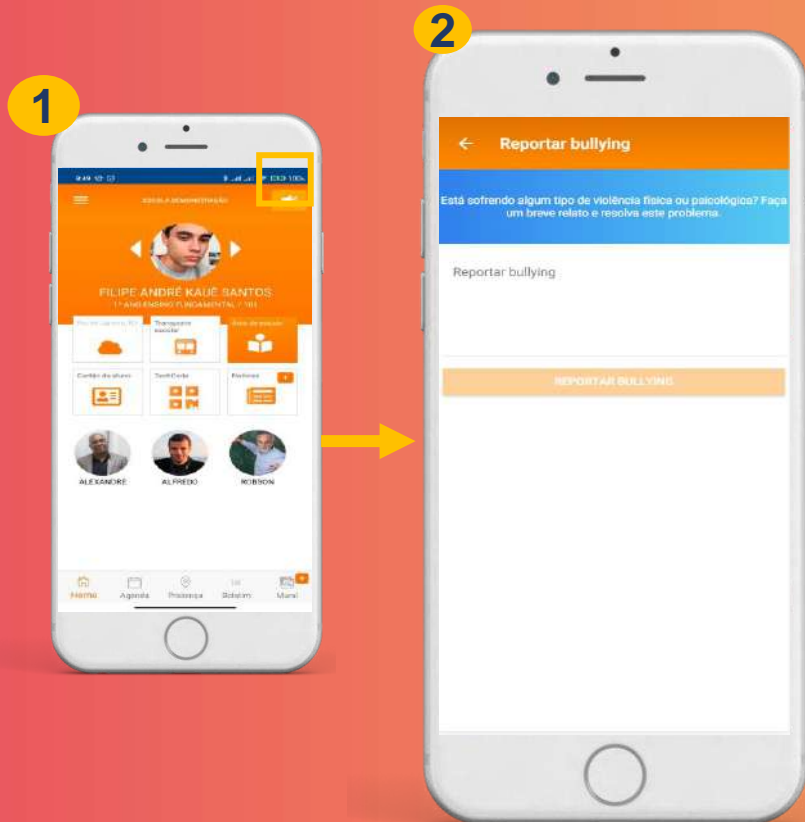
1

9:49

ESCOLA DEMONSTRAÇÃO

FILIPE ANDRÉ KAUÊ SANTOS

1º ANO ENSINO FUNDAMENTAL / 101

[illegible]

Transporte escolar

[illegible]

Cartão do aluno

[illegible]

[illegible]

ALEXANDRE

ALFREDO

ROBSON

Home

Agenda

Presença

Boletim

Mural

2

Reportar bullying

Está sofrendo algum tipo de violência física ou psicológica? Faça um breve relato e resolva este problema.

Reportar bullying

REPORTAR BULLYING